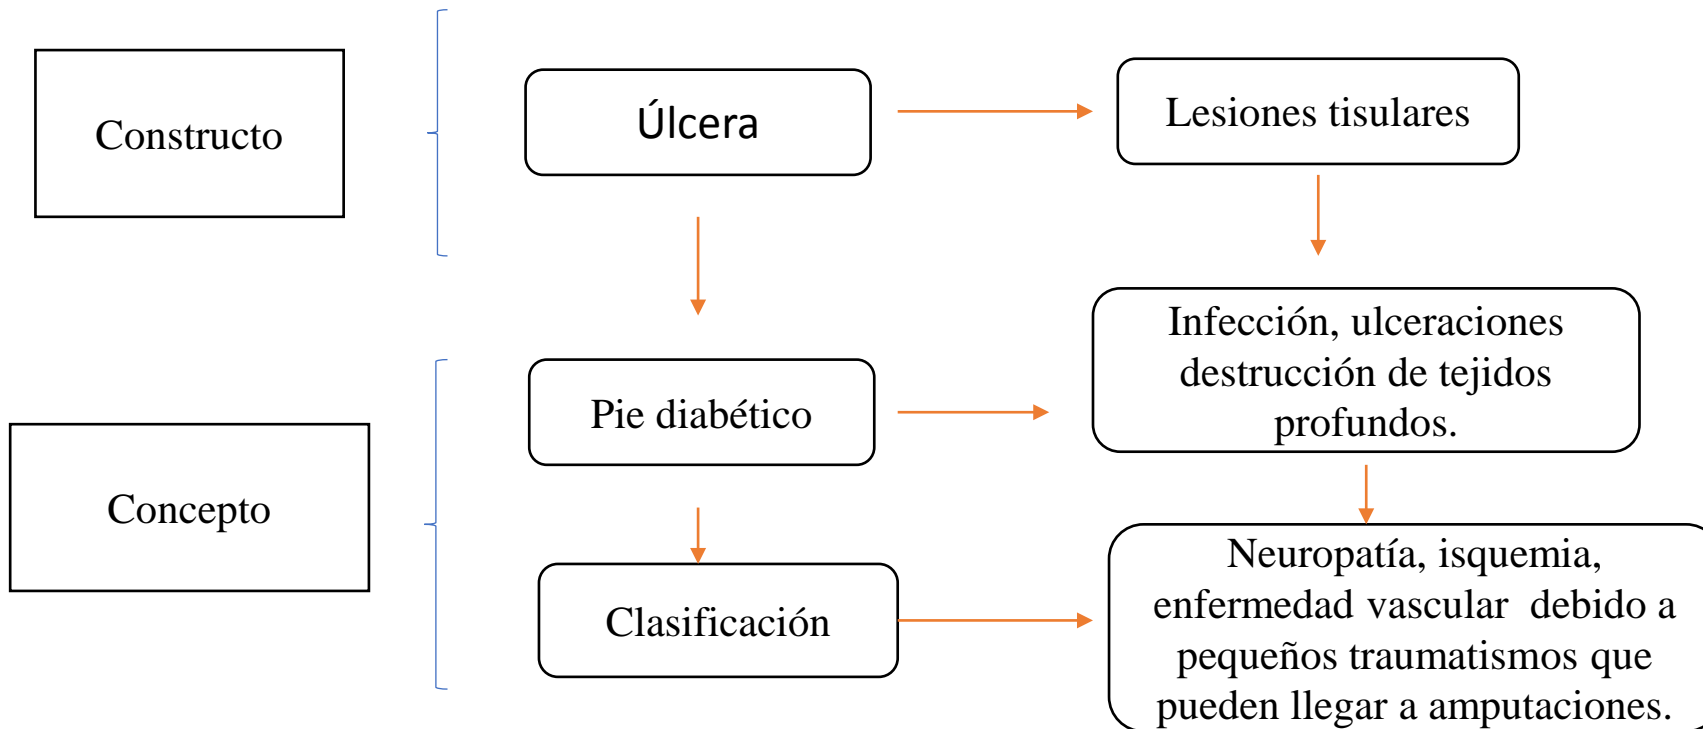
Constructo

Úlcera

Lesiones tisulares

Infección, ulceraciones destrucción de tejidos profundos.

Concepto

Pie diabético

Clasificación

Neuropatía, isquemia, enfermedad vascular debido a pequeños traumatismos que pueden llegar a amputaciones.